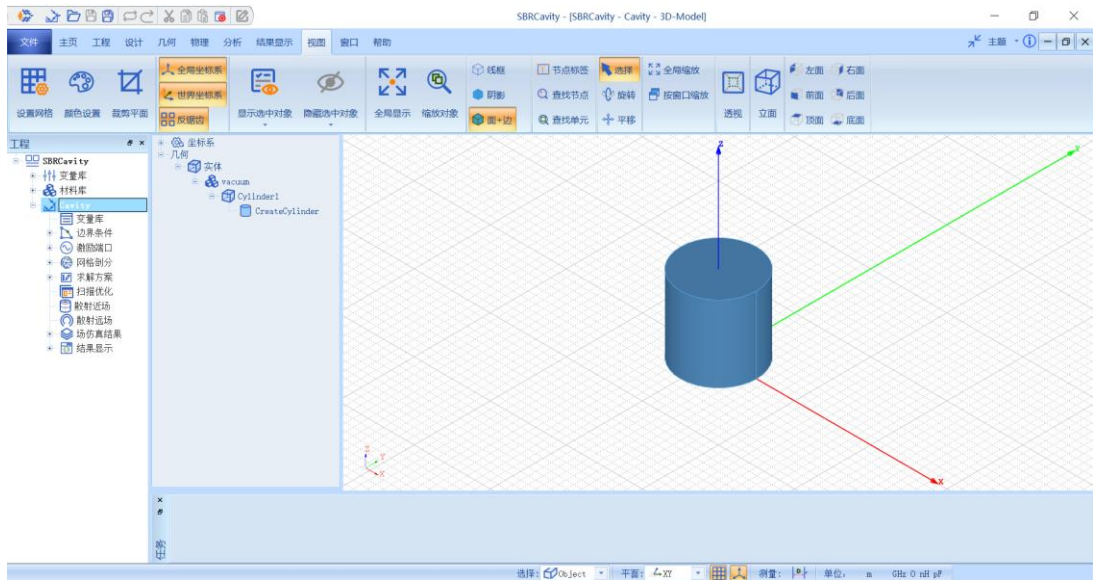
SBRCavity - [SBRCavity - Cavity - 3D-Model]

文件 主页 工程 设计 几何 物理 分析 结果显示 视图 窗口 帮助

主题

设置网格 颜色设置 裁剪平面 全局坐标系 世界坐标系 视锥面 显示选中对象 隐藏选中对象 全局显示 缩放对象 线框 阴影 面+边 节点标签 查找节点 查找单元 选择 旋转 平移 全局缩放 按窗口缩放 透视 立面 左面 右面 前面 后面 顶面 底面

工程

SBRCavity
变量库
材料库
Cavity
变量库
边界条件
激励端口
网格剖分
求解方案
扫描优化
散射近场
散射远场
场仿真结果
结果显示

坐标系
几何
实体
vacuum
Cylinder1
CreateCylinder

z
y
x

输出

选择: Object 平面: XY 测量: 单位: m GHz 0 nH pF